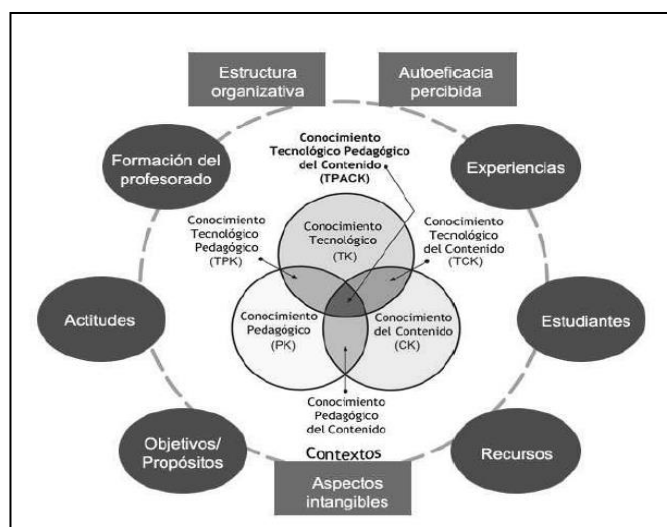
Estructura organizativa

Autoeficacia percibida

Formación del profesorado

Conocimiento Tecnológico Pedagógico del Contenido (TPACK)

Experiencias

Conocimiento Tecnológico Pedagógico (TPK)

Conocimiento Tecnológico (TK)

Conocimiento Tecnológico del Contenido (TCK)

Actitudes

Conocimiento Pedagógico (PK)

Conocimiento del Contenido (CK)

Estudiantes

Conocimiento Pedagógico del Contenido

Objetivos/ Propósitos

Contextos

Recursos

Aspectos intangibles